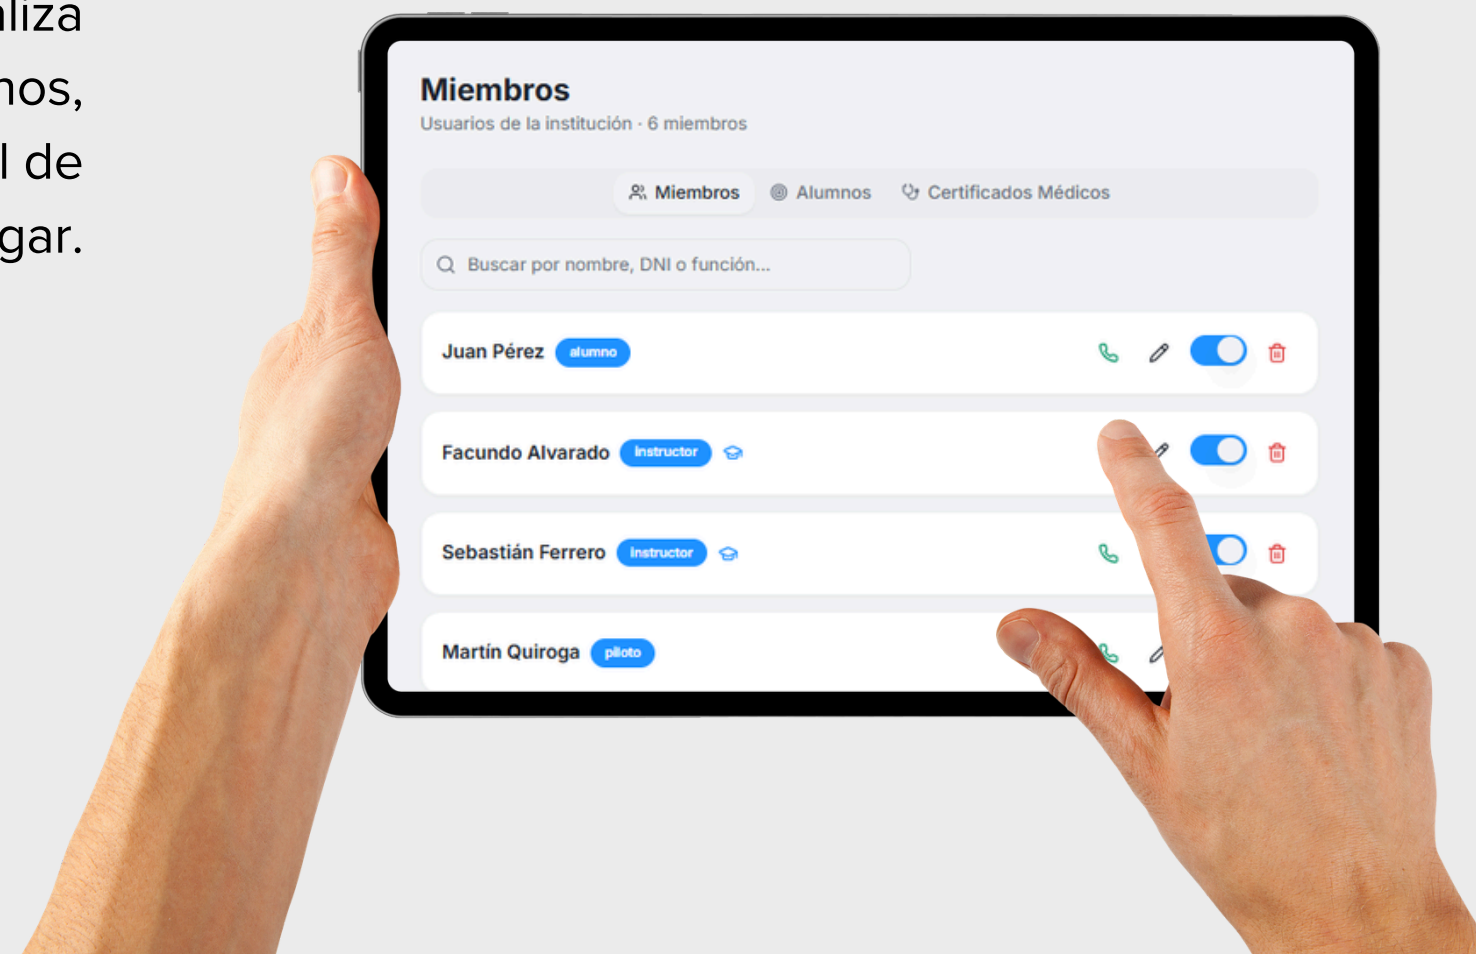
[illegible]liza
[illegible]nos,
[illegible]l de
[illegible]gar.

Miembros
Usuarios de la institución · 6 miembros

Miembros
Alumnos
Certificados Médicos

Buscar por nombre, DNI o función...

Juan Pérez alumno

Facundo Alvarado instructor

Sebastián Ferrero instructor

Martín Quiroga piloto